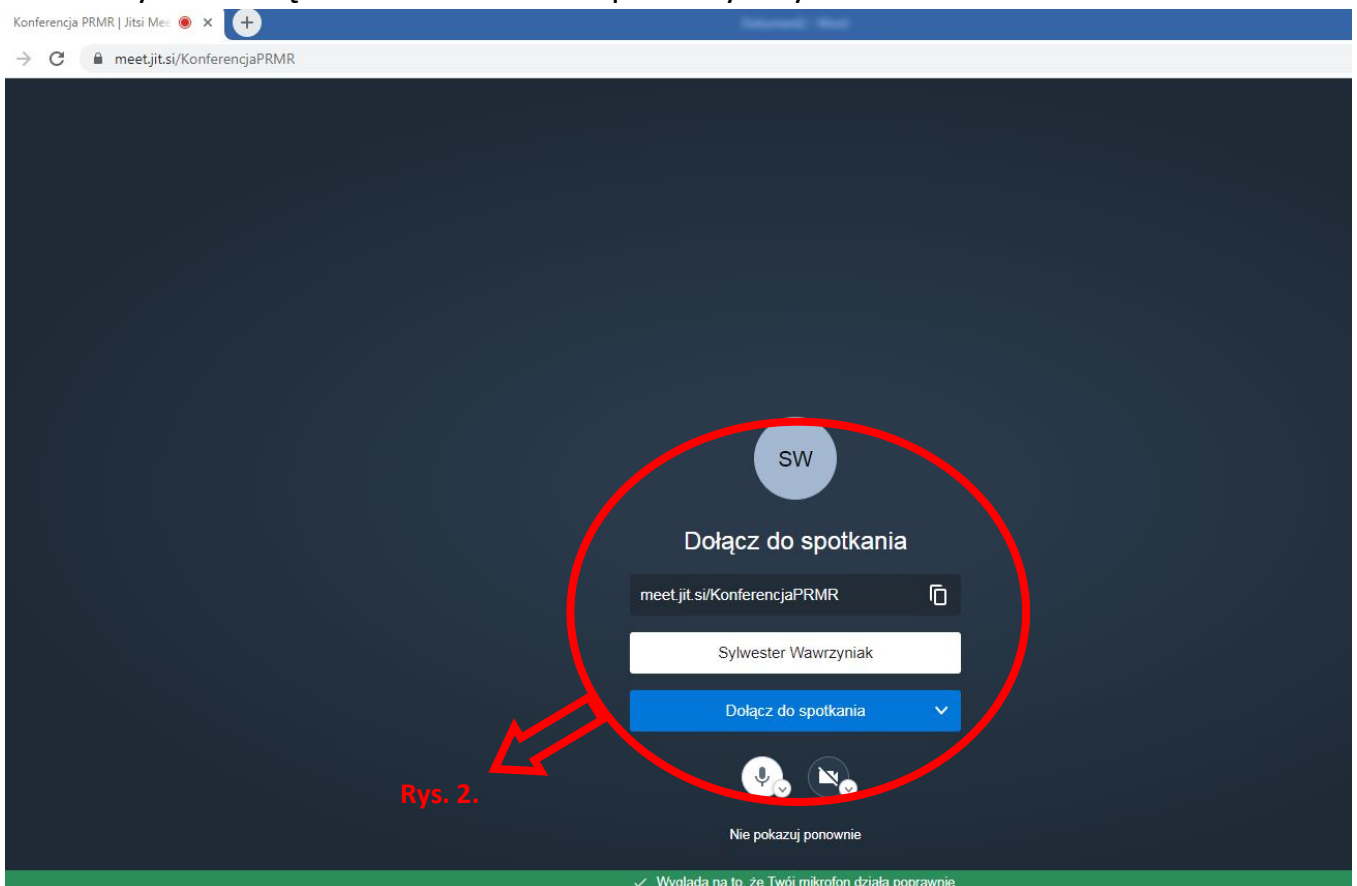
Konferencja PRMR | Jitsi Mee

meet.jit.si/KonferencjaPRMR

SW

Dołącz do spotkania

meet.jit.si/KonferencjaPRMR

Sylwester Wawrzyniak

Dołącz do spotkania

Rys. 2.

Nie pokazuj ponownie

✓ Wygląda na to, że Twój mikrofon działa poprawnie